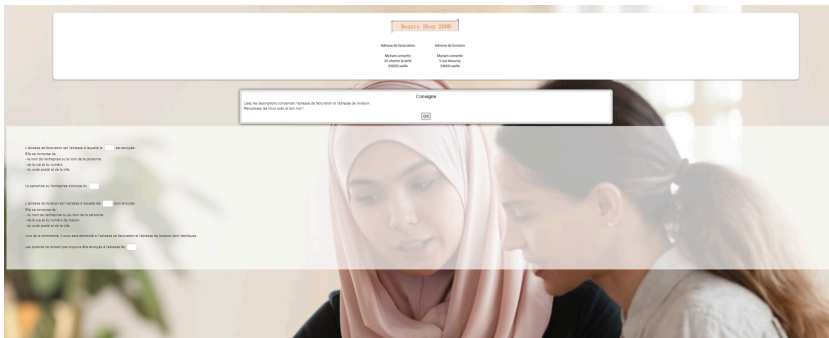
Beauty Shop 2000

Adresse de facturation
Myriam Leroche
25 chemin à barre
59000 Lille

Adresse de livraison
Myriam Leroche
5 rue ferrante
59000 Lille

Consigne
Lisez les descriptions concernant l'adresse de facturation et l'adresse de livraison.
Remplissez les trous avec le bon mot !
OK

L'adresse de facturation est l'adresse à laquelle la [ ] est envoyée.
Elle se compose de :
- le nom de l'entreprise ou le nom de la personne
- de la rue et du numéro
- du code postal et de la ville

Le désastre ou l'entreprise s'occupe du [ ]

L'adresse de livraison est l'adresse à laquelle les [ ] sont envoyés.
Elle se compose de :
- du nom de l'entreprise ou du nom de la personne
- de la rue et du numéro de maison
- du code postal et de la ville

Lors de la commande, il vous sera demandé si l'adresse de facturation et l'adresse de livraison sont identiques.

Les produits ne doivent pas toujours être envoyés à l'adresse de [ ]